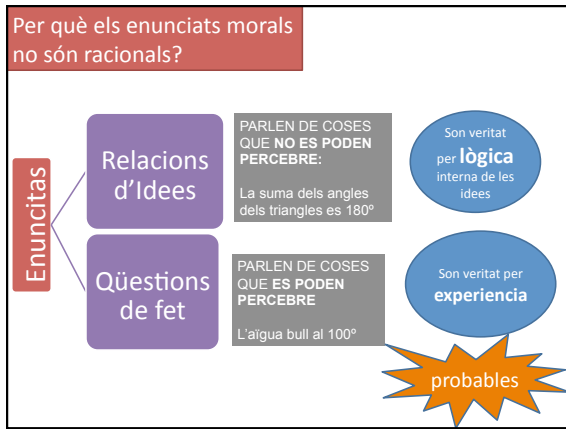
Per què els enunciats morals no són racionals?

Enuncitas

Relacions d'Idees

PARLEN DE COSES QUE **NO ES PODEN PERCEBRE:**

La suma dels angles dels triangles es 180º

Son veritat per **lògica** interna de les idees

Qüestions de fet

PARLEN DE COSES QUE **ES PODEN PERCEBRE**

L'aïgua bull al 100º

Son veritat per **experiencia**

probables